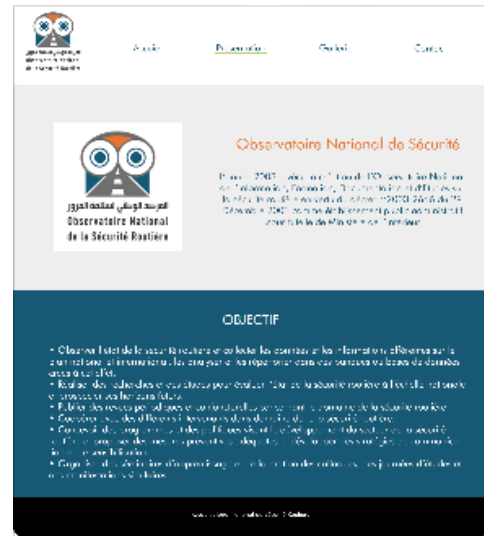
المرصد الوطني للسلامة المرورية
Observatoire National de la Sécurité Routière

Accueil
Présentation
Contact
Carrière

Observatoire National de Sécurité

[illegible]

المرصد الوطني للسلامة المرورية
Observatoire National de la Sécurité Routière

OBJECTIF

• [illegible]
• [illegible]
• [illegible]
• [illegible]
• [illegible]
• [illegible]

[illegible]